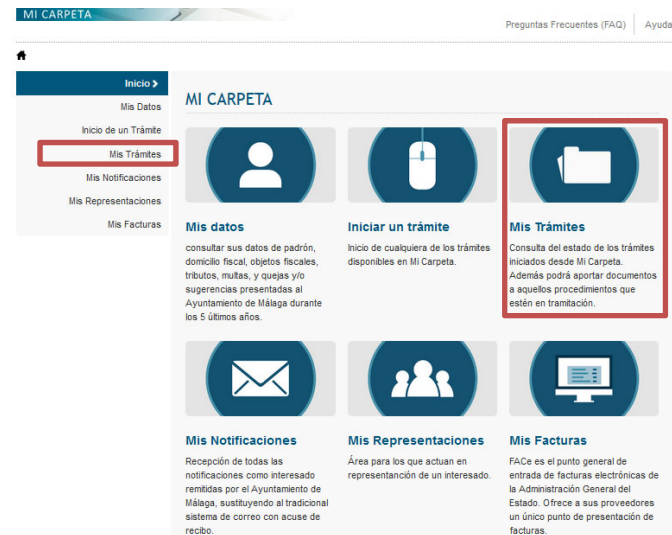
MI CARPETA

Preguntas Frecuentes (FAQ) | Ayuda

Inicio

Mis Datos

Inicio de un Trámite

Mis Trámites

Mis Notificaciones

Mis Representaciones

Mis Facturas

MI CARPETA

Mis datos

consultar sus datos de padrón, domicilio fiscal, objetos fiscales, tributos, multas, y quejas y/o sugerencias presentadas al Ayuntamiento de Málaga durante los 5 últimos años.

Iniciar un trámite

Inicio de cualquiera de los trámites disponibles en Mi Carpeta.

Mis Trámites

Consulta del estado de los trámites iniciados desde Mi Carpeta. Además podrá aportar documentos a aquellos procedimientos que estén en tramitación.

Mis Notificaciones

Recepción de todas las notificaciones como interesado remitidas por el Ayuntamiento de Málaga, sustituyendo al tradicional sistema de correo con acuse de recibo.

Mis Representaciones

Área para los que actuan en representación de un interesado.

Mis Facturas

FACe es el punto general de entrada de facturas electrónicas de la Administración General del Estado. Ofrece a sus proveedores un único punto de presentación de facturas.